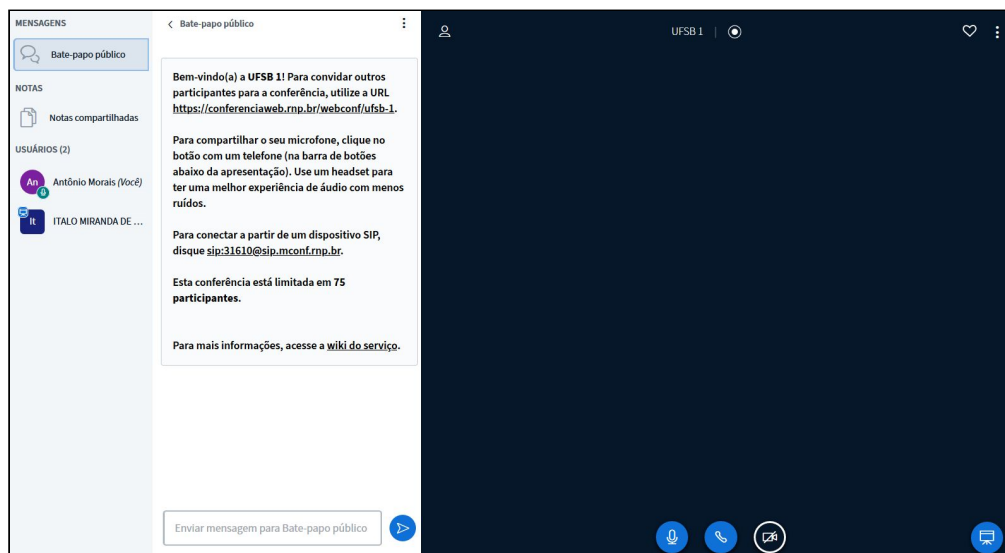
MENSAGENS

Bate-papo público

NOTAS

Notas compartilhadas

USUÁRIOS (2)

An Antônio Morais (Você)

It ITALO MIRANDA DE ...

< Bate-papo público

Bem-vindo(a) a UFSB 1! Para convidar outros participantes para a conferência, utilize a URL https://conferenciaweb.rnp.br/webconf/ufsb-1.

Para compartilhar o seu microfone, clique no botão com um telefone (na barra de botões abaixo da apresentação). Use um headset para ter uma melhor experiência de áudio com menos ruídos.

Para conectar a partir de um dispositivo SIP, disque sip:31610@sip.mconf.rnp.br.

Esta conferência está limitada em 75 participantes.

Para mais informações, acesse a wiki do serviço.

Enviar mensagem para Bate-papo público

UFSB 1